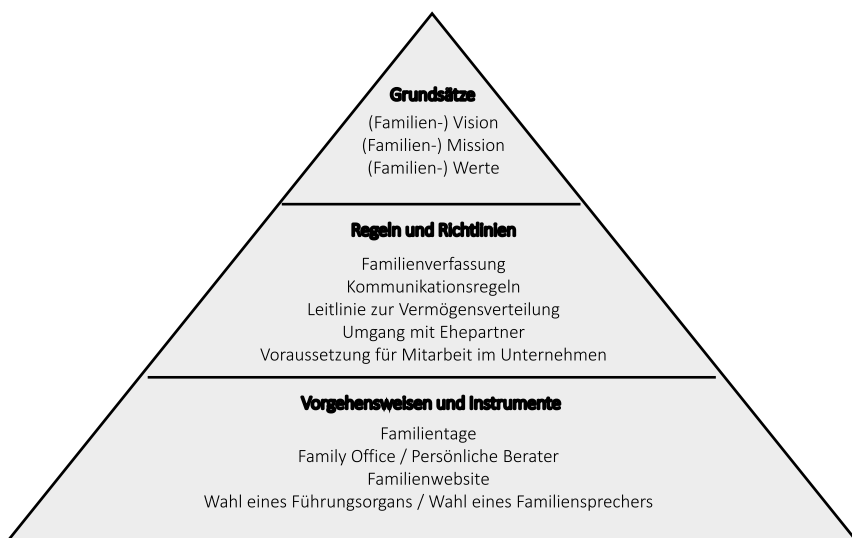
Grundsätze

(Familien-) Vision
(Familien-) Mission
(Familien-) Werte

Regeln und Richtlinien

Familienverfassung
Kommunikationsregeln
Leitlinie zur Vermögensverteilung
Umgang mit Ehepartner
Voraussetzung für Mitarbeit im Unternehmen

Vorgehensweisen und Instrumente

Familientage
Family Office / Persönliche Berater
Familienwebsite
Wahl eines Führungsorgans / Wahl eines Familiensprechers